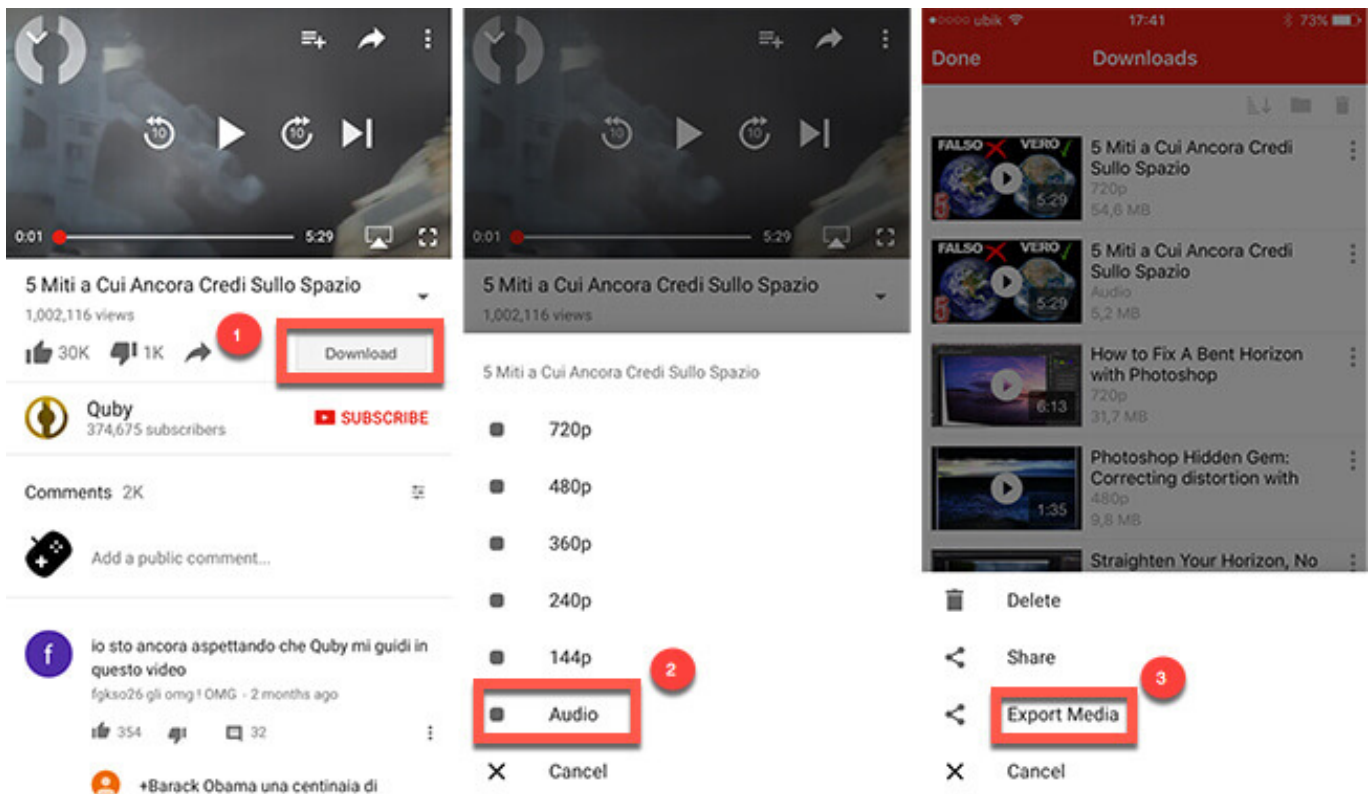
0:01 5:29

5 Miti a Cui Ancora Credi Sullo Spazio

1,002,116 views

30K 1K

1

Download

Quby
374,675 subscribers

SUBSCRIBE

Comments 2K

Add a public comment...

io sto ancora aspettando che Quby mi guidi in questo video
fgkso26 gli omg ! OMG · 2 months ago

354 32

+Barack Obama una centinaia di

0:01 5:29

5 Miti a Cui Ancora Credi Sullo Spazio

1,002,116 views

5 Miti a Cui Ancora Credi Sullo Spazio

720p

480p

360p

240p

144p

2

Audio

Cancel

●●○○○ ubik 17:41 73%

Done Downloads

FALSO VERO 5:29
5 Miti a Cui Ancora Credi Sullo Spazio
720p
54,6 MB

FALSO VERO 5:29
5 Miti a Cui Ancora Credi Sullo Spazio
Audio
5,2 MB

6:13
How to Fix A Bent Horizon with Photoshop
720p
31,7 MB

1:35
Photoshop Hidden Gem: Correcting distortion with
480p
9,8 MB

Straighten Your Horizon, No

Delete

Share

3

Export Media

Cancel